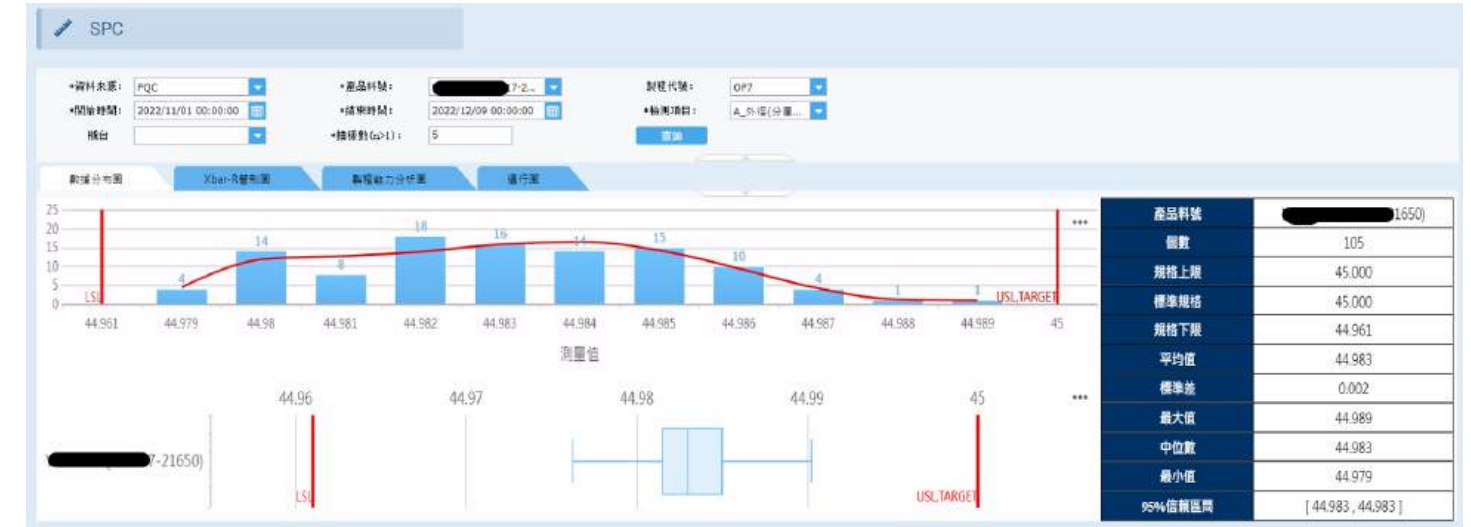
SPC

*資料來源: PQC
*產品料號: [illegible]7-2...
製程代號: OP7
*開始時間: 2022/11/01 00:00:00
*結束時間: 2022/12/09 00:00:00
*檢測項目: A_外徑(分厘...
機台
*抽樣數(n>1): 5
查詢

數據分布圖 | Xbar-R管制圖 | 製程能力分析圖 | 運行圖

25
20
15
10
5
0

LSL
4
14
8
18
16
14
15
10
4
1
1
USL,TARGET
•••

44.961 44.979 44.98 44.981 44.982 44.983 44.984 44.985 44.986 44.987 44.988 44.989 45

測量值

44.96 44.97 44.98 44.99 45
•••

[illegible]7-21650)
LSL
USL,TARGET

| 產品料號 | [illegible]1650) |
|---|---|
| 個數 | 105 |
| 規格上限 | 45.000 |
| 標準規格 | 45.000 |
| 規格下限 | 44.961 |
| 平均值 | 44.983 |
| 標準差 | 0.002 |
| 最大值 | 44.989 |
| 中位數 | 44.983 |
| 最小值 | 44.979 |
| 95%信賴區間 | [ 44.983 , 44.983 ] |